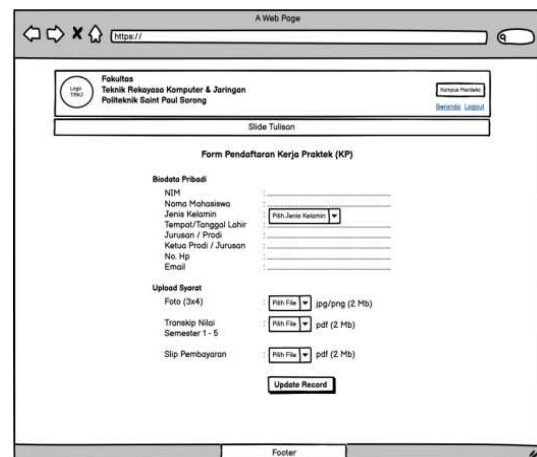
A Web Page

https://

Logo TRKJ

Fakultas
Teknik Rekayasa Komputer & Jaringan
Politeknik Saint Paul Sorong

Kampus Merdeka

Beranda Logout

Slide Tulisan

Form Pendaftaran Kerja Praktek (KP)

Biodata Pribadi

NIM :
Nama Mahasiswa :
Jenis Kelamin : Pilih Jenis Kelamin
Tempat/Tanggal Lahir :
Jurusan / Prodi :
Ketua Prodi / Jurusan :
No. Hp :
Email :

Upload Syarat

Foto (3x4) : Pilih File jpg/png (2 Mb)

Transkip Nilai Semester 1 - 5 : Pilih File pdf (2 Mb)

Slip Pembayaran : Pilih File pdf (2 Mb)

Update Record

Footer